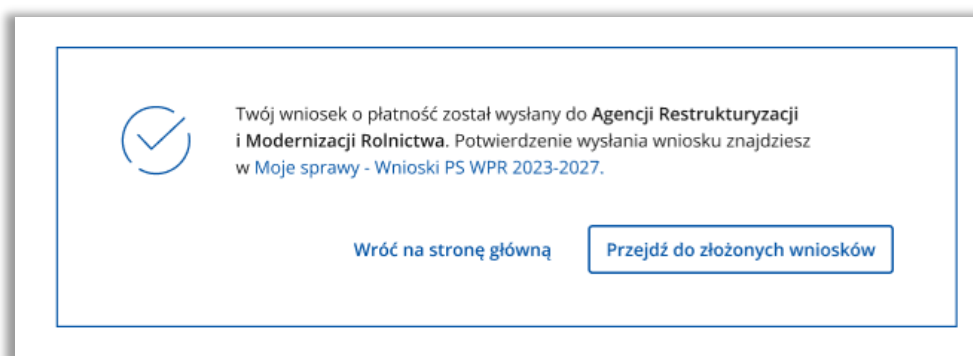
Twój wniosek o płatność został wysłany do Agencji Restrukturyzacji i Modernizacji Rolnictwa. Potwierdzenie wysłania wniosku znajdziesz w Moje sprawy - Wnioski PS WPR 2023-2027.

Wróć na stronę główną

Przejdź do złożonych wniosków